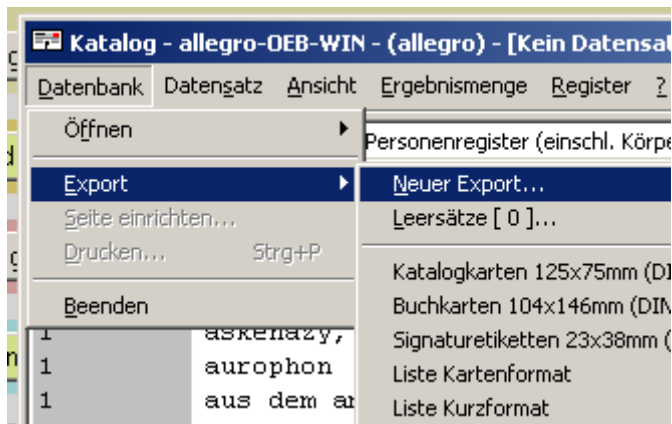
Katalog - allegro-OEB-WIN - (allegro) - [Kein Datensat

Datenbank Datensatz Ansicht Ergebnismenge Register ?

Öffnen
Export
Seite einrichten...
Drucken... Strg+P
Beenden

Personenregister (einschl. Körpe

Neuer Export...
Leersätze [ 0 ]...
Katalogkarten 125x75mm (DI
Buchkarten 104x146mm (DIN
Signaturetiketten 23x38mm (
Liste Kartenformat
Liste Kurzformat

1 askenazy,
1 aurophon
1 aus dem ar